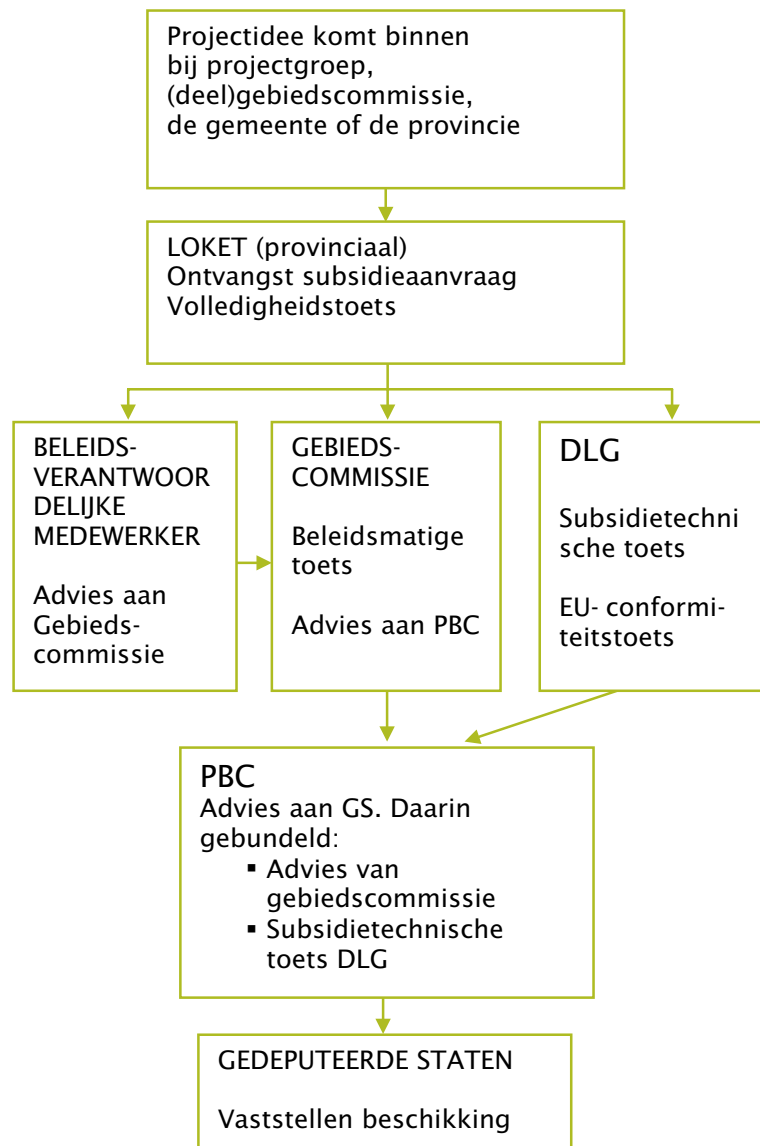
Projectidee komt binnen bij projectgroep, (deel)gebiedscommissie, de gemeente of de provincie

LOKET (provinciaal)
Ontvangst subsidieaanvraag
Volledigheidstoets

BELEIDSVERANTWOORDELIJKE MEDEWERKER

Advies aan Gebiedscommissie

GEBIEDSCOMMISSIE

Beleidsmatige toets

Advies aan PBC

DLG

Subsidietechnische toets

EU- conformiteitstoets

PBC
Advies aan GS. Daarin gebundeld:
- Advies van gebiedscommissie
- Subsidietechnische toets DLG

GEDEPUTEERDE STATEN

Vaststellen beschikking